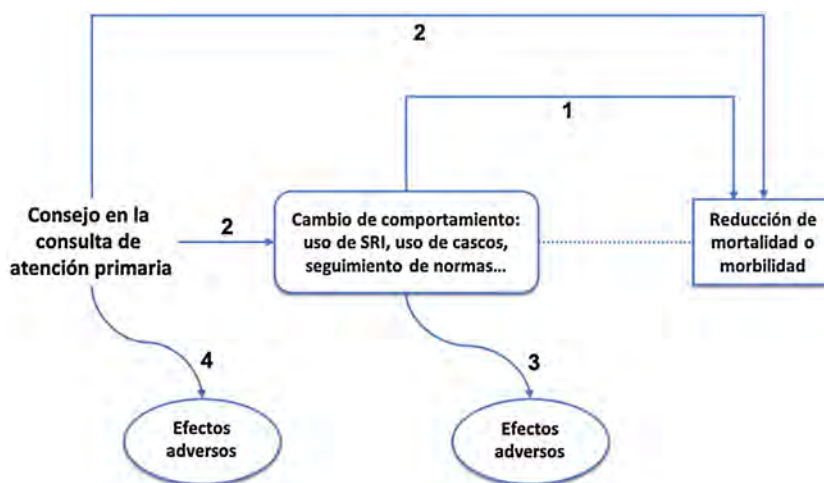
2

1

Consejo en la consulta de atención primaria

2

Cambio de comportamiento: uso de SRI, uso de cascos, seguimiento de normas...

Reducción de mortalidad o morbilidad

4

3

Efectos adversos

Efectos adversos